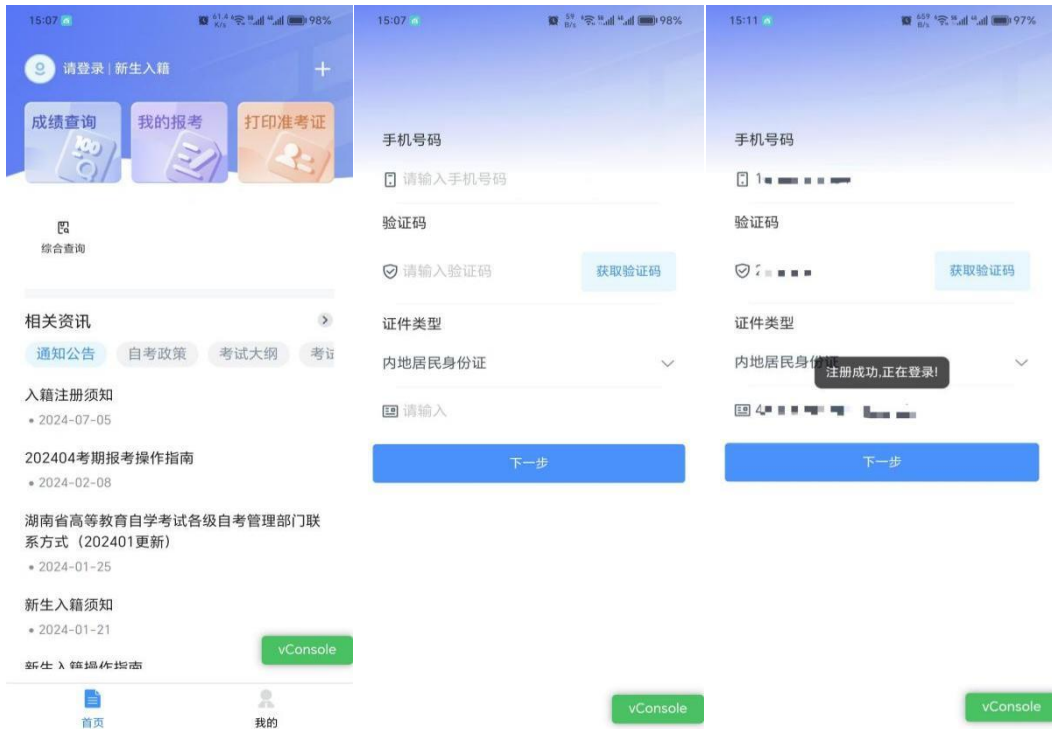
15:07 98%

请登录 | 新生入籍 +

成绩查询
我的报考
打印准考证

综合查询

相关资讯

通知公告 自考政策 考试大纲 考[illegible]

入籍注册须知
• 2024-07-05

202404考期报考操作指南
• 2024-02-08

湖南省高等教育自学考试各级自考管理部门联系方式（202401更新）
• 2024-01-25

新生入籍须知
• 2024-01-21

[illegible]

vConsole

首页 我的

15:07 98%

手机号码
请输入手机号码

验证码
请输入验证码 获取验证码

证件类型
内地居民身份证

请输入

下一步

vConsole

15:11 97%

手机号码
1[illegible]

验证码
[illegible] 获取验证码

证件类型
内地居民身份证
注册成功,正在登录!

4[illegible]

下一步

vConsole